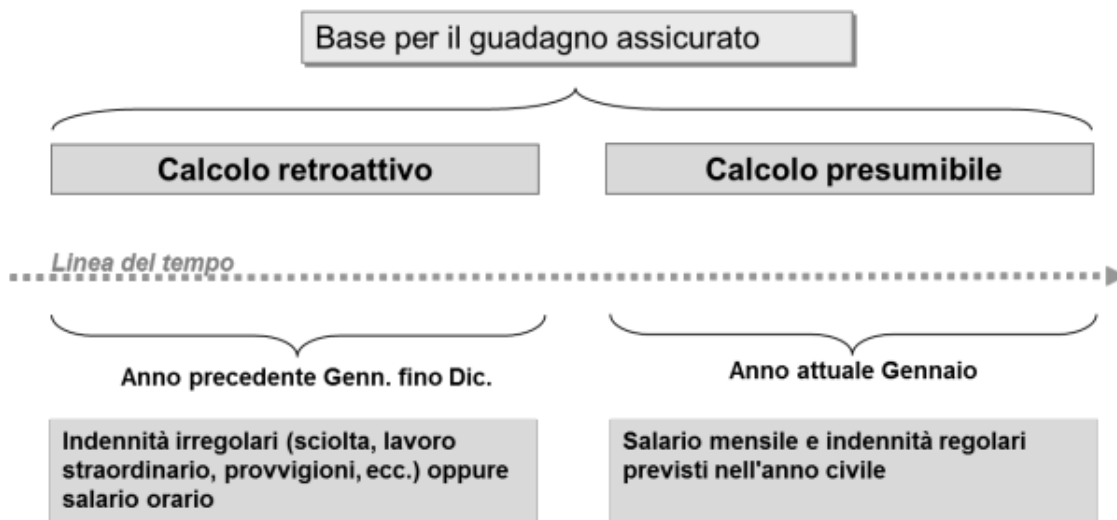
Base per il guadagno assicurato

Calcolo retroattivo

Calcolo presumibile

Linea del tempo

Anno precedente Genn. fino Dic.

Anno attuale Gennaio

Indennità irregolari (sciolta, lavoro straordinario, provvigioni, ecc.) oppure salario orario

Salario mensile e indennità regolari previsti nell'anno civile